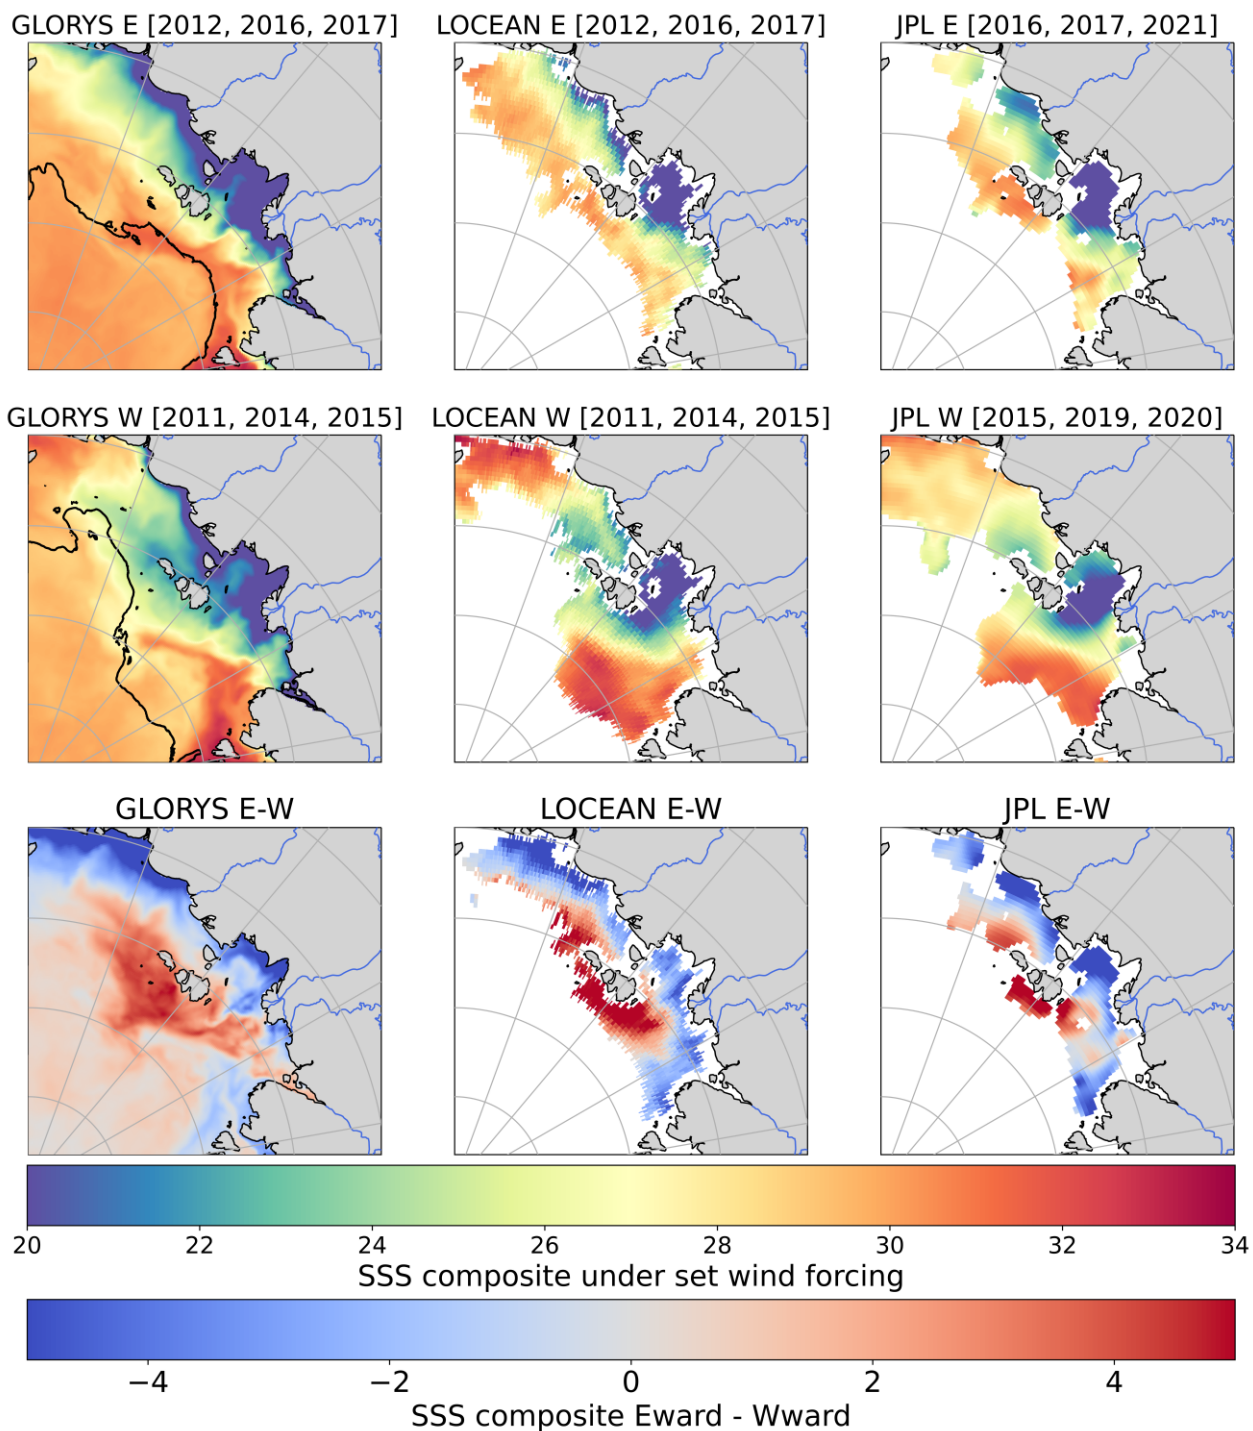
GLORYS E [2012, 2016, 2017]

LOCEAN E [2012, 2016, 2017]

JPL E [2016, 2017, 2021]

GLORYS W [2011, 2014, 2015]

LOCEAN W [2011, 2014, 2015]

JPL W [2015, 2019, 2020]

GLORYS E-W

LOCEAN E-W

JPL E-W

20 22 24 26 28 30 32 34

SSS composite under set wind forcing

−4 −2 0 2 4

SSS composite Eward - Wward